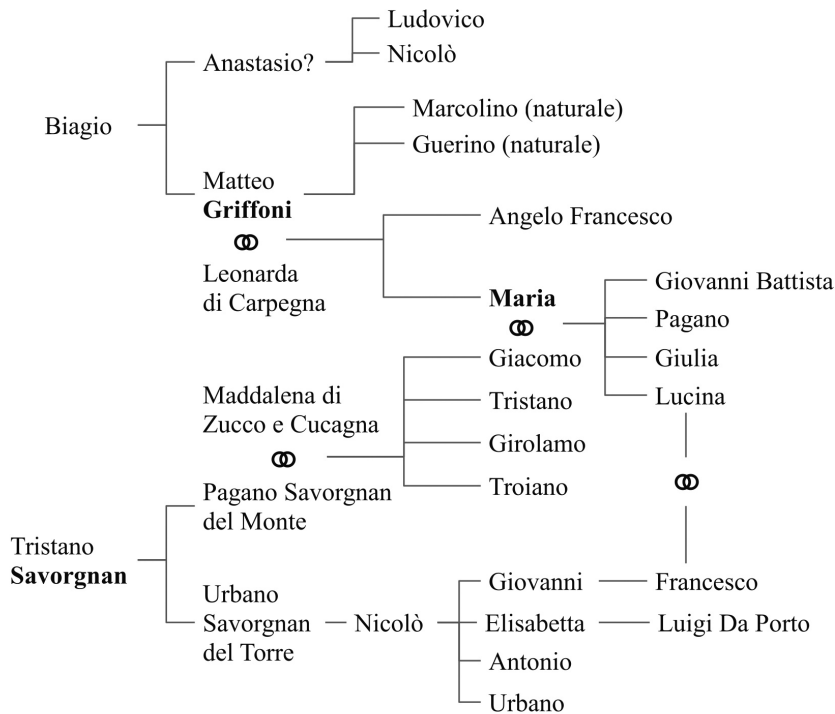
Biagio

Anastasio?

Ludovico

Nicolò

Matteo

Marcolino (naturale)

Guerino (naturale)

**Griffoni**

Leonarda di Carpegna

Angelo Francesco

**Maria**

Giovanni Battista

Pagano

Giulia

Lucina

Maddalena di Zucco e Cucagna

Giacomo

Tristano

Girolamo

Troiano

Pagano Savorgnan del Monte

Tristano **Savorgnan**

Urbano Savorgnan del Torre

Nicolò

Giovanni

Francesco

Elisabetta

Luigi Da Porto

Antonio

Urbano